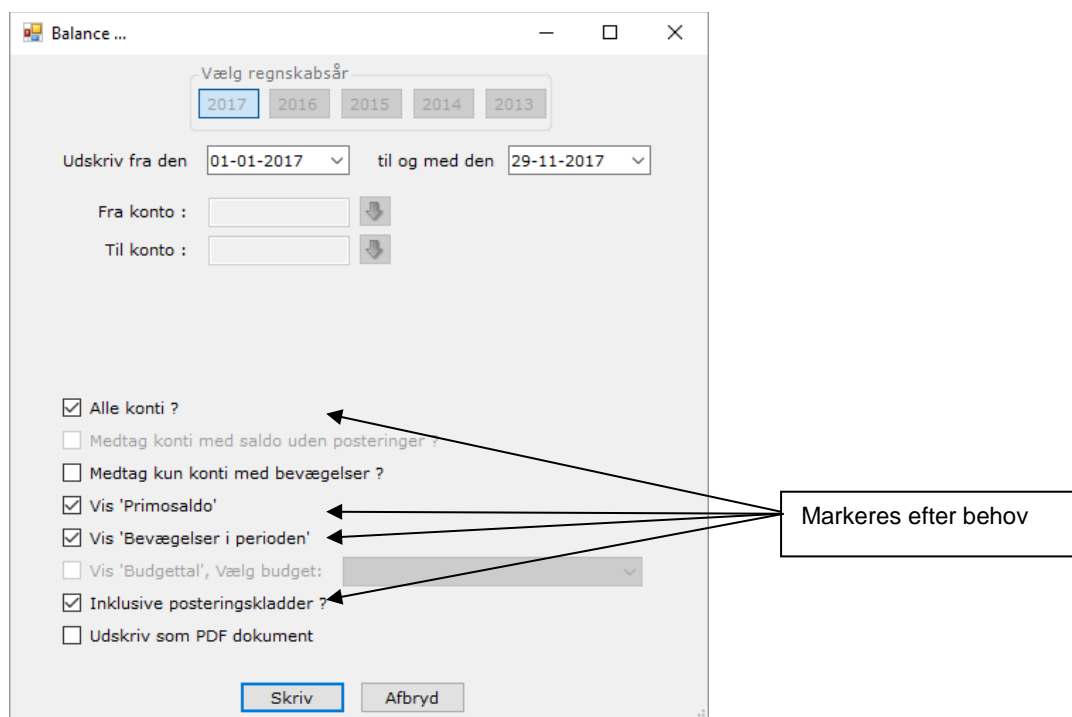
Balance ...

Vælg regnskabsår
2017 2016 2015 2014 2013

Udskriv fra den 01-01-2017 til og med den 29-11-2017

Fra konto :
Til konto :

Alle konti ?
Medtag konti med saldo uden posteringer ?
Medtag kun konti med bevægelser ?
Vis 'Primosaldo'
Vis 'Bevægelser i perioden'
Vis 'Budgettal', Vælg budget:
Inklusive posteringskladder ?
Udskriv som PDF dokument

Markeres efter behov

Skriv Afbryd